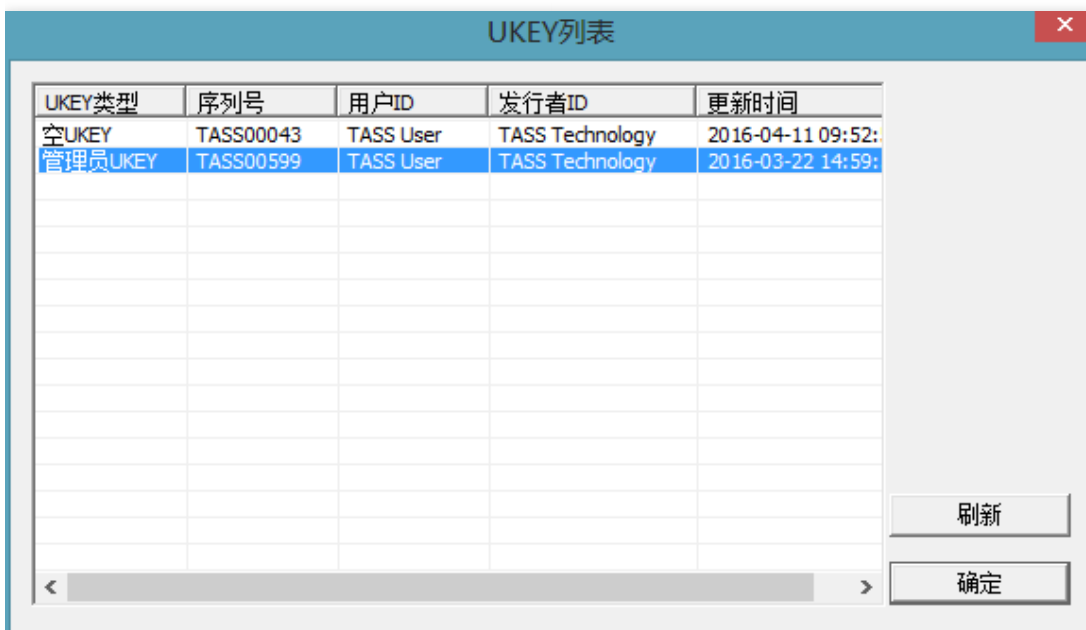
UKEY列表

×

| UKEY类型 | 序列号 | 用户ID | 发行者ID | 更新时间 |
|---|---|---|---|---|
| 空UKEY | TASS00043 | TASS User | TASS Technology | 2016-04-11 09:52: |
| 管理员UKEY | TASS00599 | TASS User | TASS Technology | 2016-03-22 14:59: |

<

>

刷新

确定